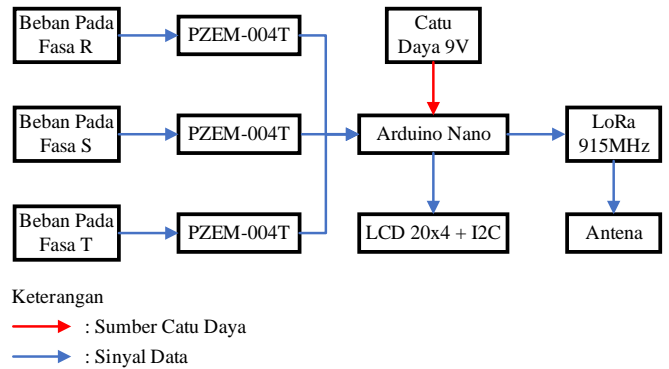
Beban Pada Fasa R

PZEM-004T

Catu Daya 9V

Beban Pada Fasa S

PZEM-004T

Arduino Nano

LoRa 915MHz

Beban Pada Fasa T

PZEM-004T

LCD 20x4 + I2C

Antena

Keterangan

: Sumber Catu Daya

: Sinyal Data